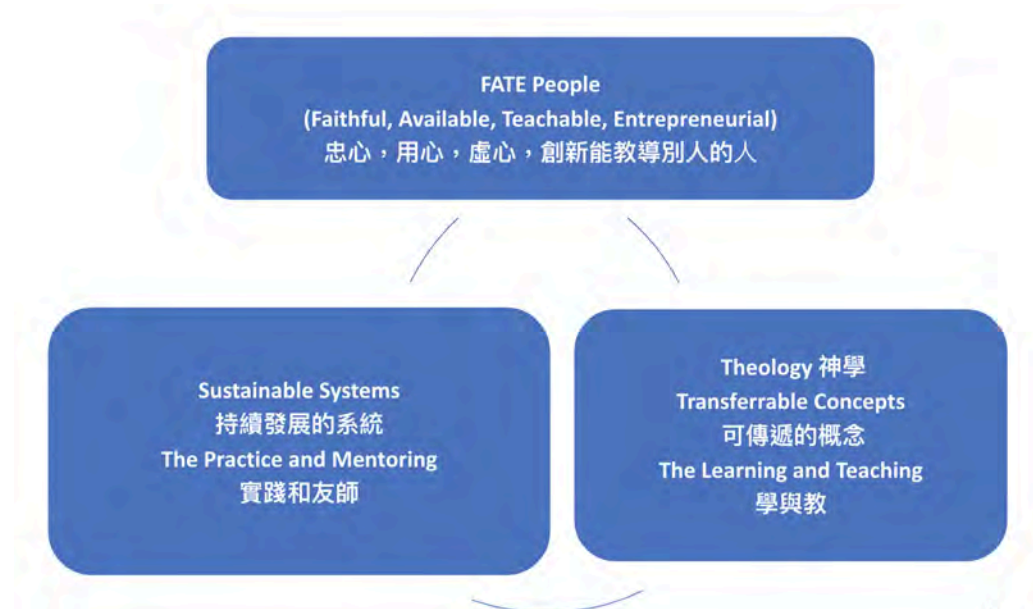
FATE People
(Faithful, Available, Teachable, Entrepreneurial)
忠心，用心，虛心，創新能教導別人的人

Sustainable Systems
持續發展的系統
The Practice and Mentoring
實踐和友師

Theology 神學
Transferrable Concepts
可傳遞的概念
The Learning and Teaching
學與教